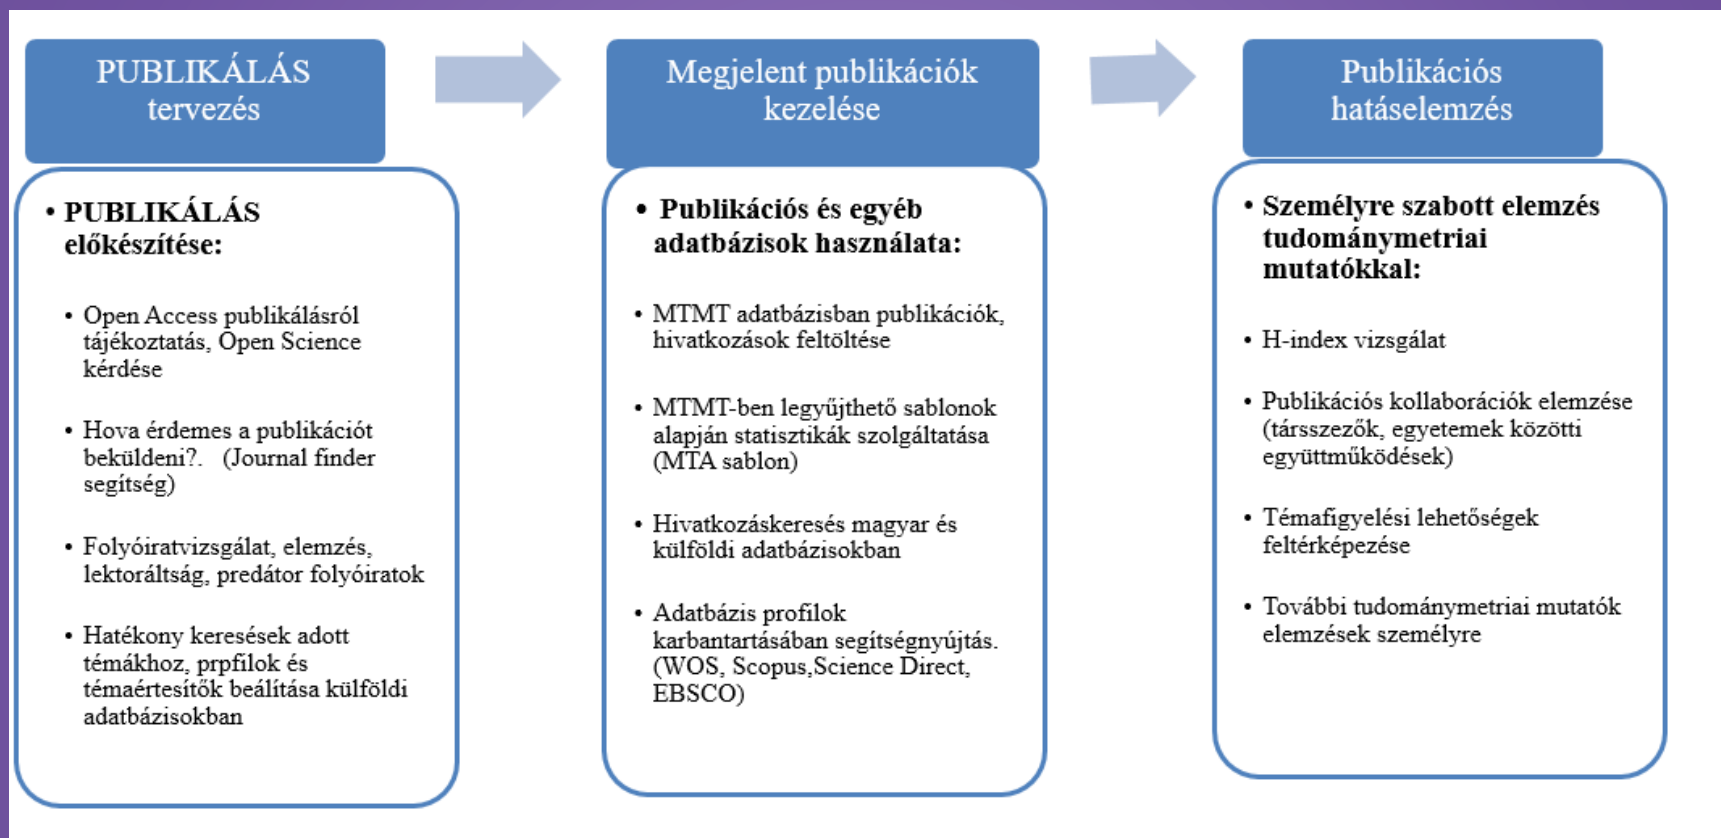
PUBLIKÁLÁS tervezés

• PUBLIKÁLÁS előkészítése:

• Open Access publikálásról tájékoztatás, Open Science kérdése

• Hova érdemes a publikációt beküldeni?. (Journal finder segítség)

• Folyóiratvizsgálat, elemzés, lektoráltság, predátor folyóiratok

• Hatékony keresések adott témákhoz, prpfilok és témaértesítők beálítása külföldi adatbázisokban

Megjelent publikációk kezelése

• Publikációs és egyéb adatbázisok használata:

• MTMT adatbázisban publikációk, hivatkozások feltöltése

• MTMT-ben legyűjthető sablonok alapján statisztikák szolgáltatása (MTA sablon)

• Hivatkozáskeresés magyar és külföldi adatbázisokban

• Adatbázis profilok karbantartásában segítségnyújtás. (WOS, Scopus,Science Direct, EBSCO)

Publikációs hatáselemzés

• Személyre szabott elemzés tudománymetriai mutatókkal:

• H-index vizsgálat

• Publikációs kollaborációk elemzése (társszezők, egyetemek közötti együttműködések)

• Témafigyelési lehetőségek feltérképezése

• További tudománymetriai mutatók elemzések személyre